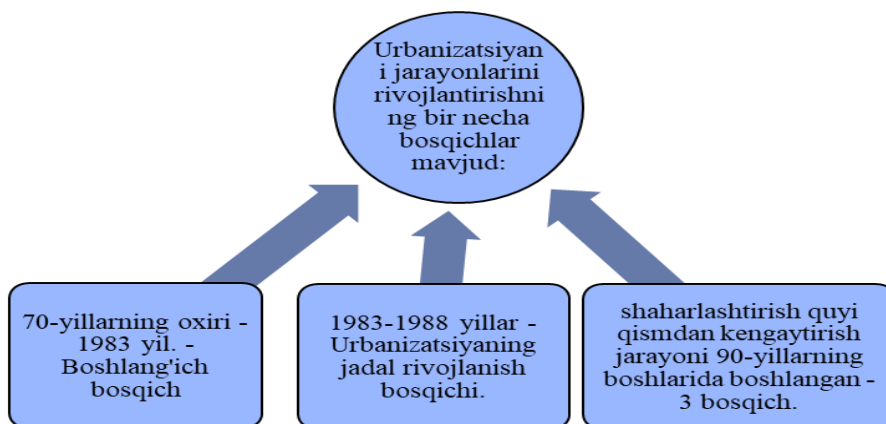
Urbanizatsiyani jarayonlarini rivojlantirishning bir necha bosqichlar mavjud:

70-yillarning oxiri - 1983 yil. - Boshlang'ich bosqich

1983-1988 yillar - Urbanizatsiyaning jadal rivojlanish bosqichi.

shaharlashtirish quyi qismdan kengaytirish jarayoni 90-yillarning boshlarida boshlangan - 3 bosqich.